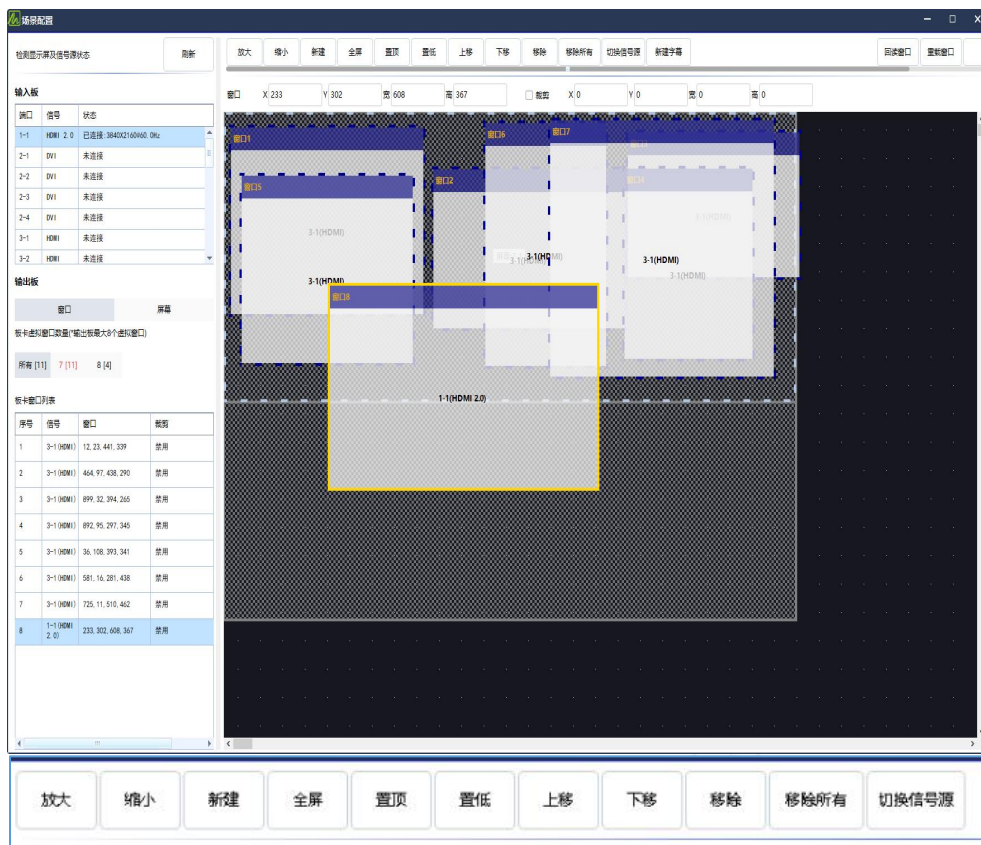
场景配置

检测显示屏及信号源状态

刷新

放大 缩小 新建 全屏 置顶 置低 上移 下移 移除 移除所有 切换信号源 新建字幕 回读窗口 重载窗口

窗口 X 233 Y 302 宽 608 高 367 截取 X 0 Y 0 宽 0 高 0

输入板

| 端口 | 信号 | 状态 |
|---|---|---|
| 1-1 | HDMI 2.0 | 已连接:3840X2160@60.0Hz |
| 2-1 | DVI | 未连接 |
| 2-2 | DVI | 未连接 |
| 2-3 | DVI | 未连接 |
| 2-4 | DVI | 未连接 |
| 3-1 | HDMI | 未连接 |
| 3-2 | HDMI | 未连接 |

输出板

窗口 屏幕

板卡虚拟窗口数量(*输出板最大8个虚拟窗口)

所有 [11] 7 [11] 8 [4]

板卡窗口列表

| 序号 | 信号 | 窗口 | 截剪 |
|---|---|---|---|
| 1 | 3-1(HDMI) | 12, 23, 441, 339 | 禁用 |
| 2 | 3-1(HDMI) | 464, 97, 438, 290 | 禁用 |
| 3 | 3-1(HDMI) | 899, 32, 394, 265 | 禁用 |
| 4 | 3-1(HDMI) | 892, 95, 297, 345 | 禁用 |
| 5 | 3-1(HDMI) | 36, 108, 393, 341 | 禁用 |
| 6 | 3-1(HDMI) | 581, 16, 281, 438 | 禁用 |
| 7 | 3-1(HDMI) | 725, 11, 510, 462 | 禁用 |
| 8 | 1-1(HDMI 2.0) | 233, 302, 608, 367 | 禁用 |

窗口1 窗口6 窗口7 窗口5 窗口2 窗口4 窗口8

3-1(HDMI) 3-1(HDMI) 3-1(HDMI) 3-1(HDMI) 3-1(HDMI) 3-1(HDMI) 3-1(HDMI) 3-1(HDMI)

1-1(HDMI 2.0)

放大 缩小 新建 全屏 置顶 置低 上移 下移 移除 移除所有 切换信号源